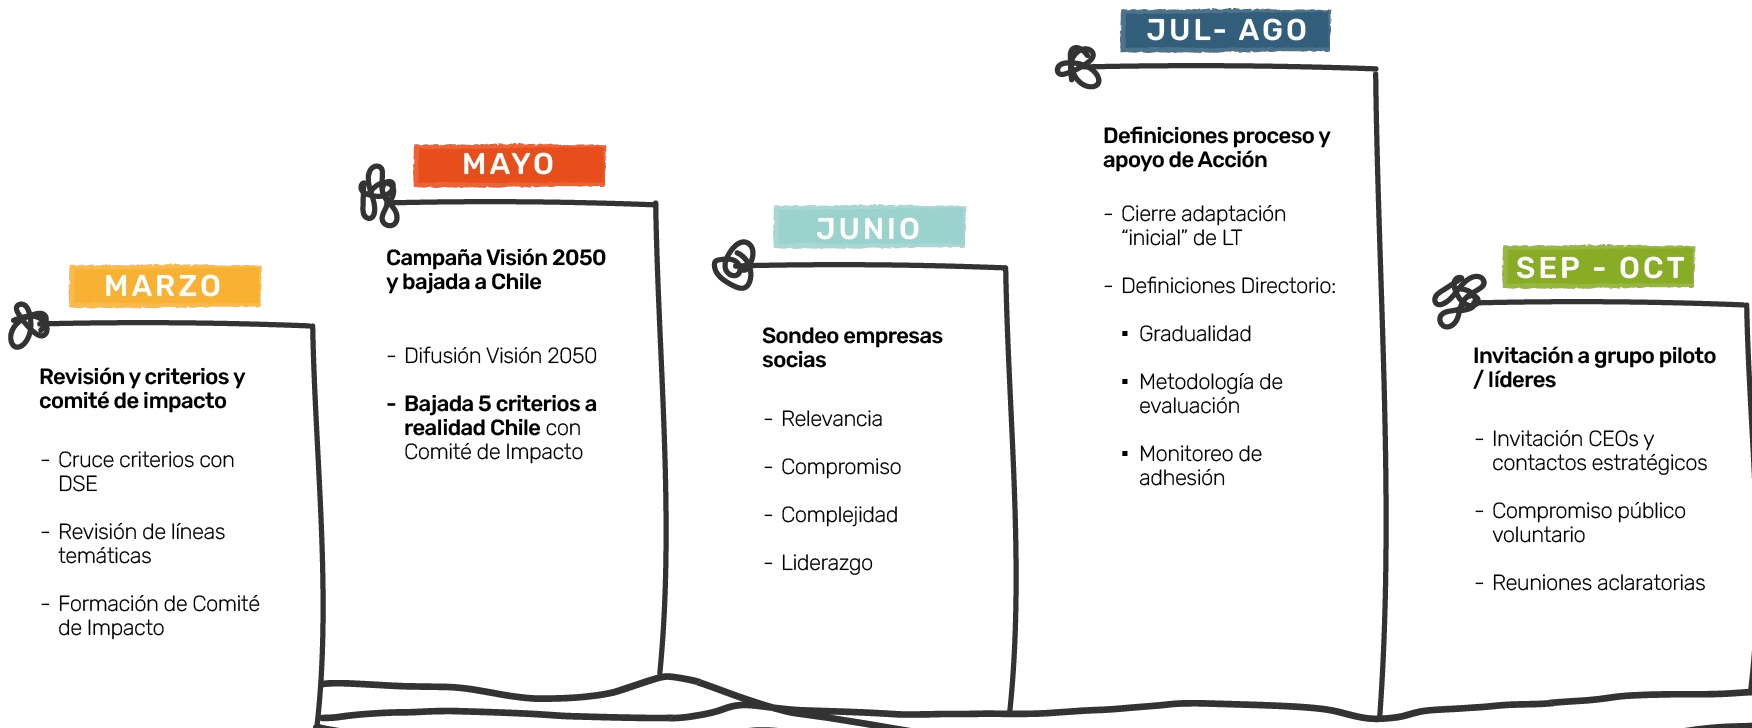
MARZO

Revisión y criterios y comité de impacto

- Cruce criterios con DSE

- Revisión de líneas temáticas

- Formación de Comité de Impacto

MAYO

Campaña Visión 2050 y bajada a Chile

- Difusión Visión 2050

- Bajada 5 criterios a realidad Chile con Comité de Impacto

JUNIO

Sondeo empresas socias

- Relevancia

- Compromiso

- Complejidad

- Liderazgo

JUL- AGO

Definiciones proceso y apoyo de Acción

- Cierre adaptación "inicial" de LT

- Definiciones Directorio:

▪ Gradualidad

▪ Metodología de evaluación

▪ Monitoreo de adhesión

SEP - OCT

Invitación a grupo piloto / líderes

- Invitación CEOs y contactos estratégicos

- Compromiso público voluntario

- Reuniones aclaratorias